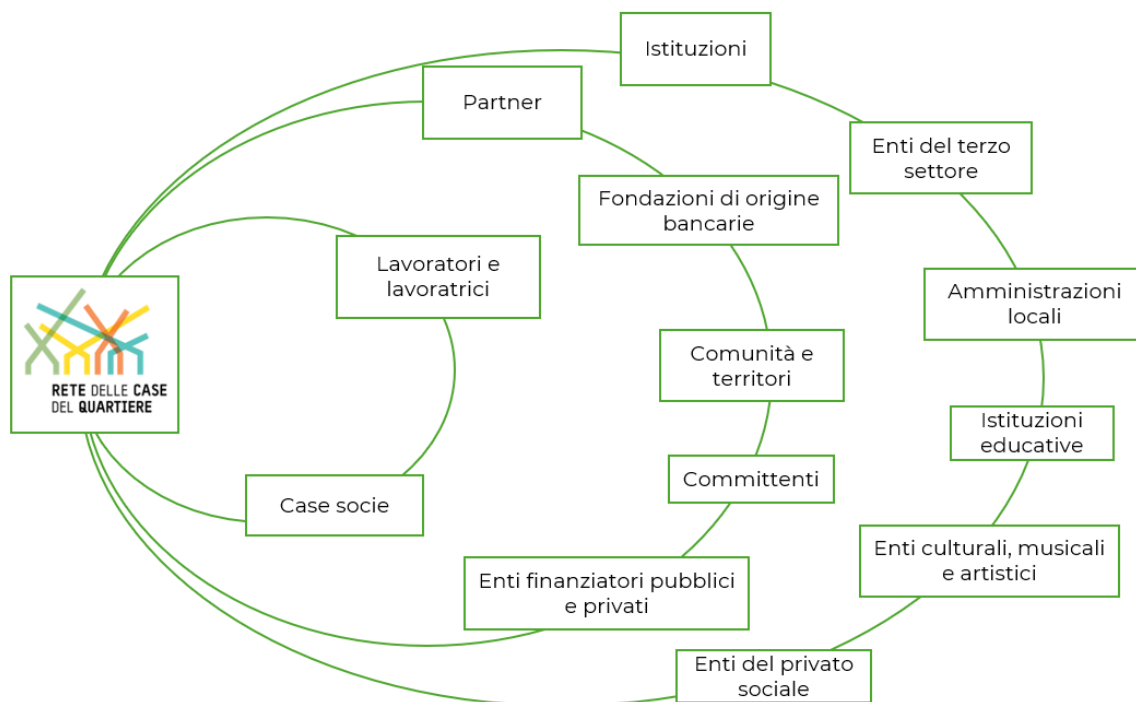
RETE DELLE CASE DEL QUARTIERE

Lavoratori e lavoratrici

Case socie

Partner

Fondazioni di origine bancarie

Comunità e territori

Committenti

Enti finanziatori pubblici e privati

Istituzioni

Enti del terzo settore

Amministrazioni locali

Istituzioni educative

Enti culturali, musicali e artistici

Enti del privato sociale